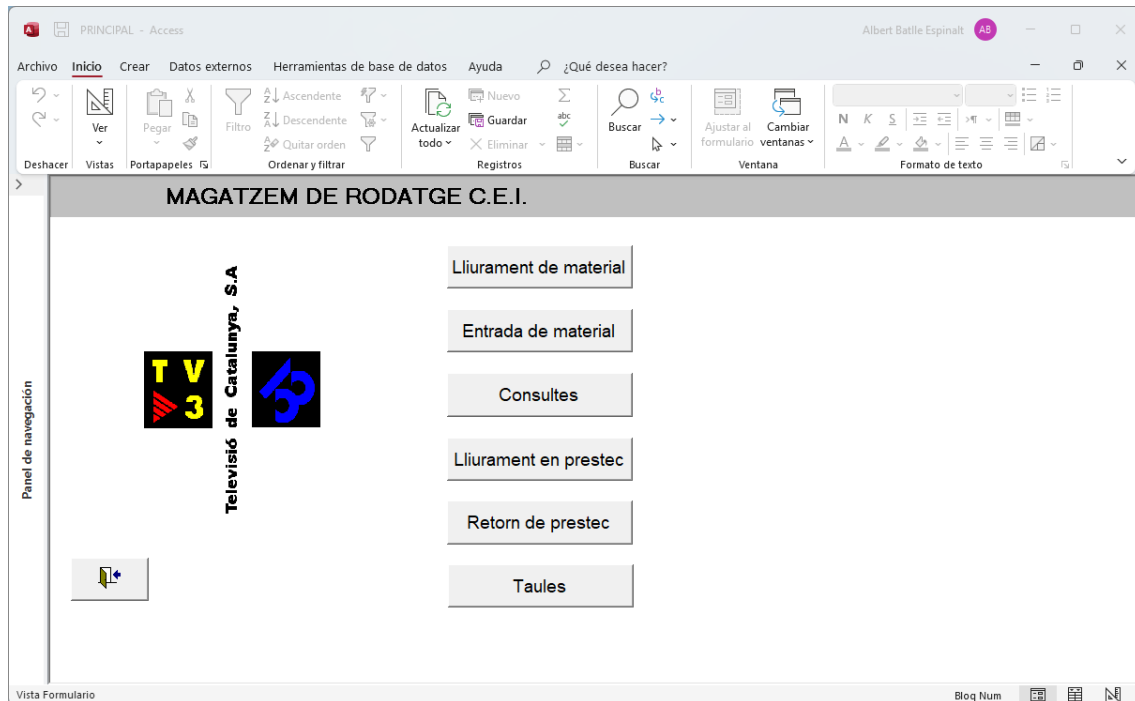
PRINCIPAL - Access

Albert Batlle Espinalt AB

Archivo Inicio Crear Datos externos Herramientas de base de datos Ayuda ¿Qué desea hacer?

Deshacer

Ver

Vistas

Pegar

Portapapeles

Filtro

Ascendente

Descendente

Quitar orden

Ordenar y filtrar

Actualizar todo

Nuevo

Guardar

Eliminar

Registros

Buscar

Buscar

Ajustar al formulario

Cambiar ventanas

Ventana

N K S

Formato de texto

Panel de navegación

MAGATZEM DE RODATGE C.E.I.

T V 3

Televisió de Catalunya, S.A

Lliurament de material

Entrada de material

Consultes

Lliurament en prestec

Retorn de prestec

Taules

Vista Formulario

Bloq Num